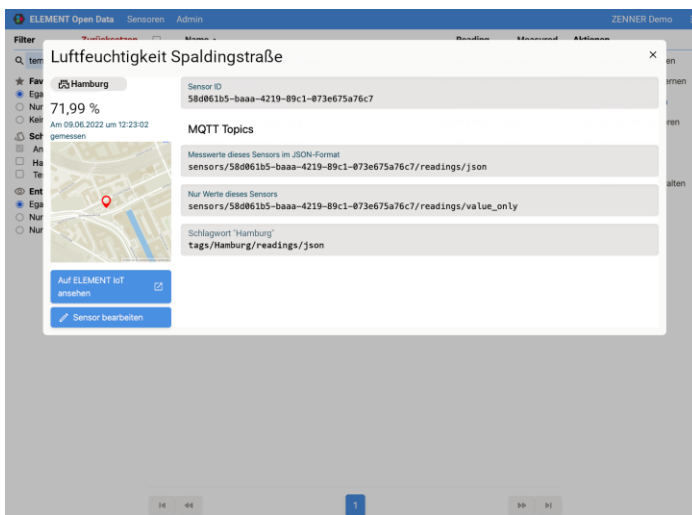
ELEMENT Open Data Sensoren Admin ZENNER Demo

Filter Zurücksetzen Name Reading Measured Aktionen

Q tem

Fav
Ega
Nur
Kei
Sch
An
Ha
Te
Ent
Ega
Nur
Nur

en
ernen
ren
alten

Luftfeuchtigkeit Spaldingstraße ×

Hamburg

71,99 %

Am 09.06.2022 um 12:23:02 gemessen

Auf ELEMENT IoT ansehen

Sensor bearbeiten

Sensor ID
58d061b5-baaa-4219-89c1-073e675a76c7

MQTT Topics

Messwerte dieses Sensors im JSON-Format
sensors/58d061b5-baaa-4219-89c1-073e675a76c7/readings/json

Nur Werte dieses Sensors
sensors/58d061b5-baaa-4219-89c1-073e675a76c7/readings/value_only

Schlagwort "Hamburg"
tags/Hamburg/readings/json

1